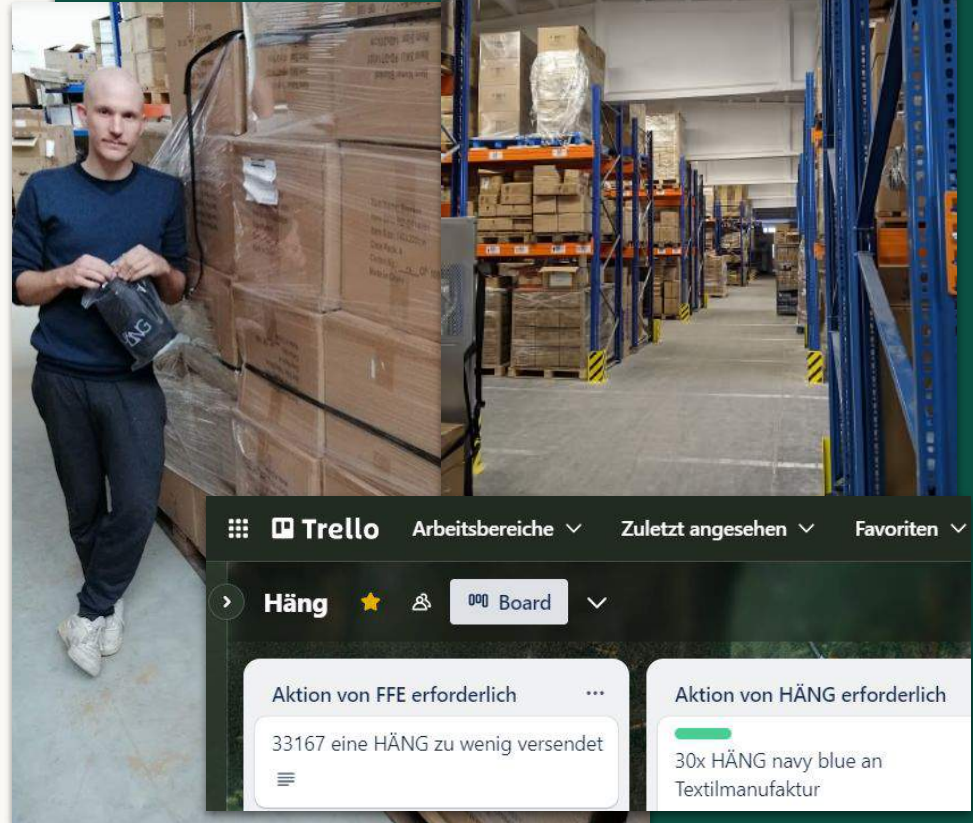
HÄNG

Trello Arbeitsbereiche Zuletzt angesehen Favoriten

Häng Board

Aktion von FFE erforderlich ···

33167 eine HÄNG zu wenig versendet

Aktion von HÄNG erforderlich

30x HÄNG navy blue an Textilmanufaktur